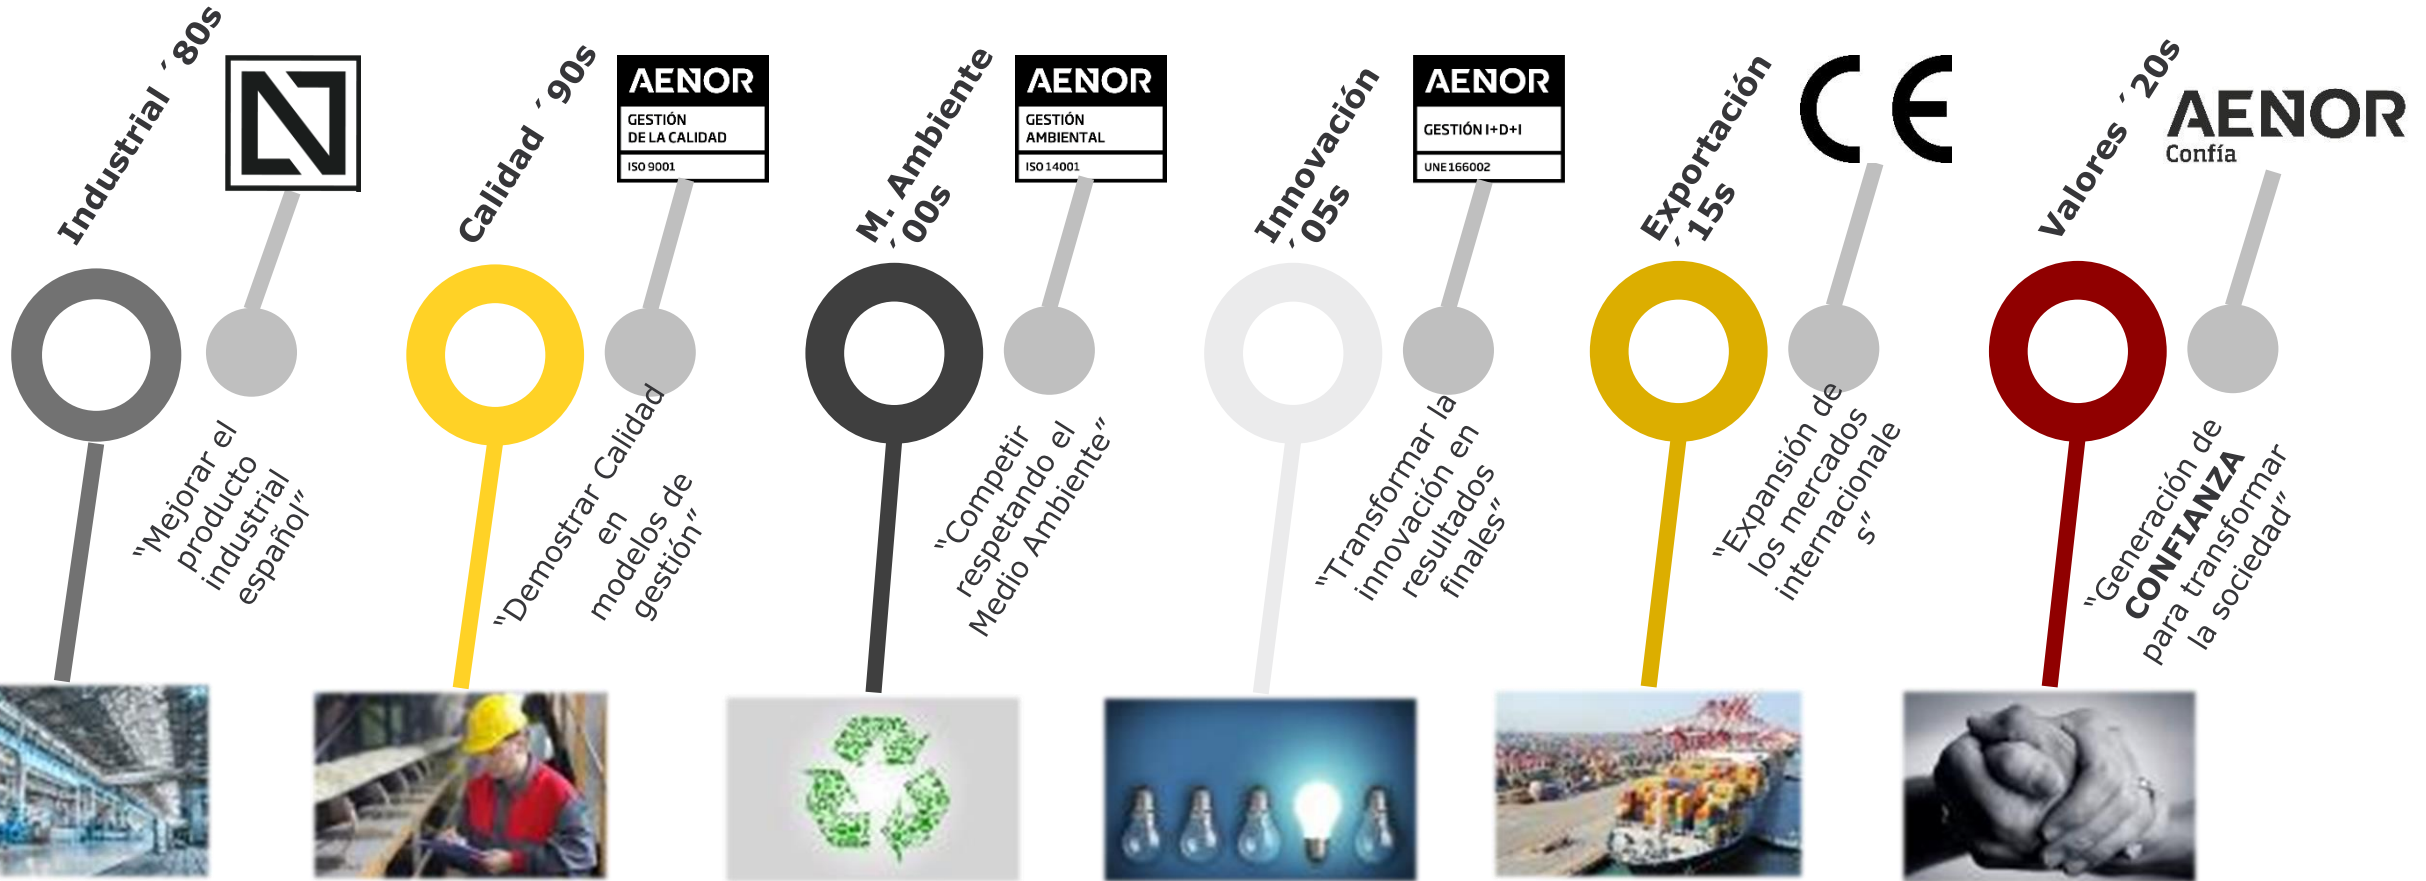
Industrial ´80s

"Mejorar el producto industrial español"

Calidad ´90s

AENOR
GESTIÓN DE LA CALIDAD
ISO 9001

"Demostrar Calidad en modelos de gestión"

M. Ambiente ´00s

AENOR
GESTIÓN AMBIENTAL
ISO 14001

"Competir respetando el Medio Ambiente"

Innovación ´05s

AENOR
GESTIÓN I+D+I
UNE 166002

"Transformar la innovación en resultados finales"

Exportación ´15s

CE

"Expansión de los mercados internacionales"

Valores ´20s

AENOR
Confía

"Generación de CONFIANZA para transformar la sociedad"